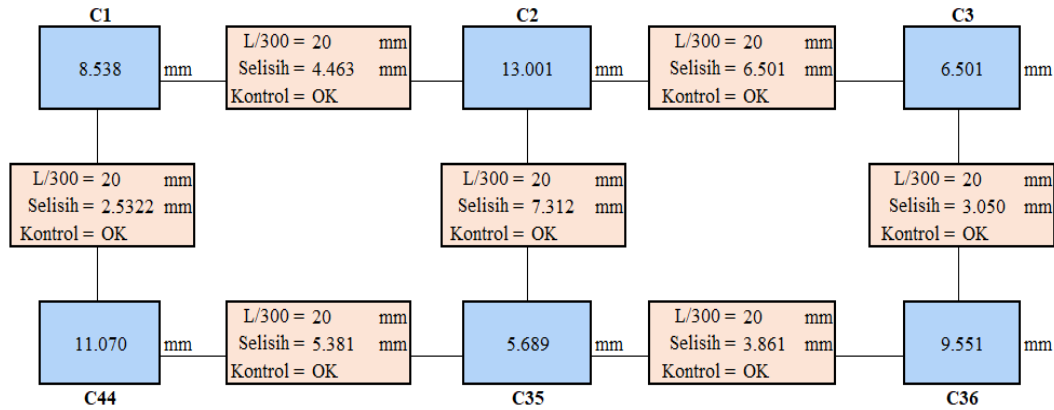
C1

8.538 mm

L/300 = 20 mm
Selisih = 4.463 mm
Kontrol = OK

C2

13.001 mm

L/300 = 20 mm
Selisih = 6.501 mm
Kontrol = OK

C3

6.501 mm

L/300 = 20 mm
Selisih = 2.5322 mm
Kontrol = OK

L/300 = 20 mm
Selisih = 7.312 mm
Kontrol = OK

L/300 = 20 mm
Selisih = 3.050 mm
Kontrol = OK

11.070 mm

C44

L/300 = 20 mm
Selisih = 5.381 mm
Kontrol = OK

5.689 mm

C35

L/300 = 20 mm
Selisih = 3.861 mm
Kontrol = OK

9.551 mm

C36